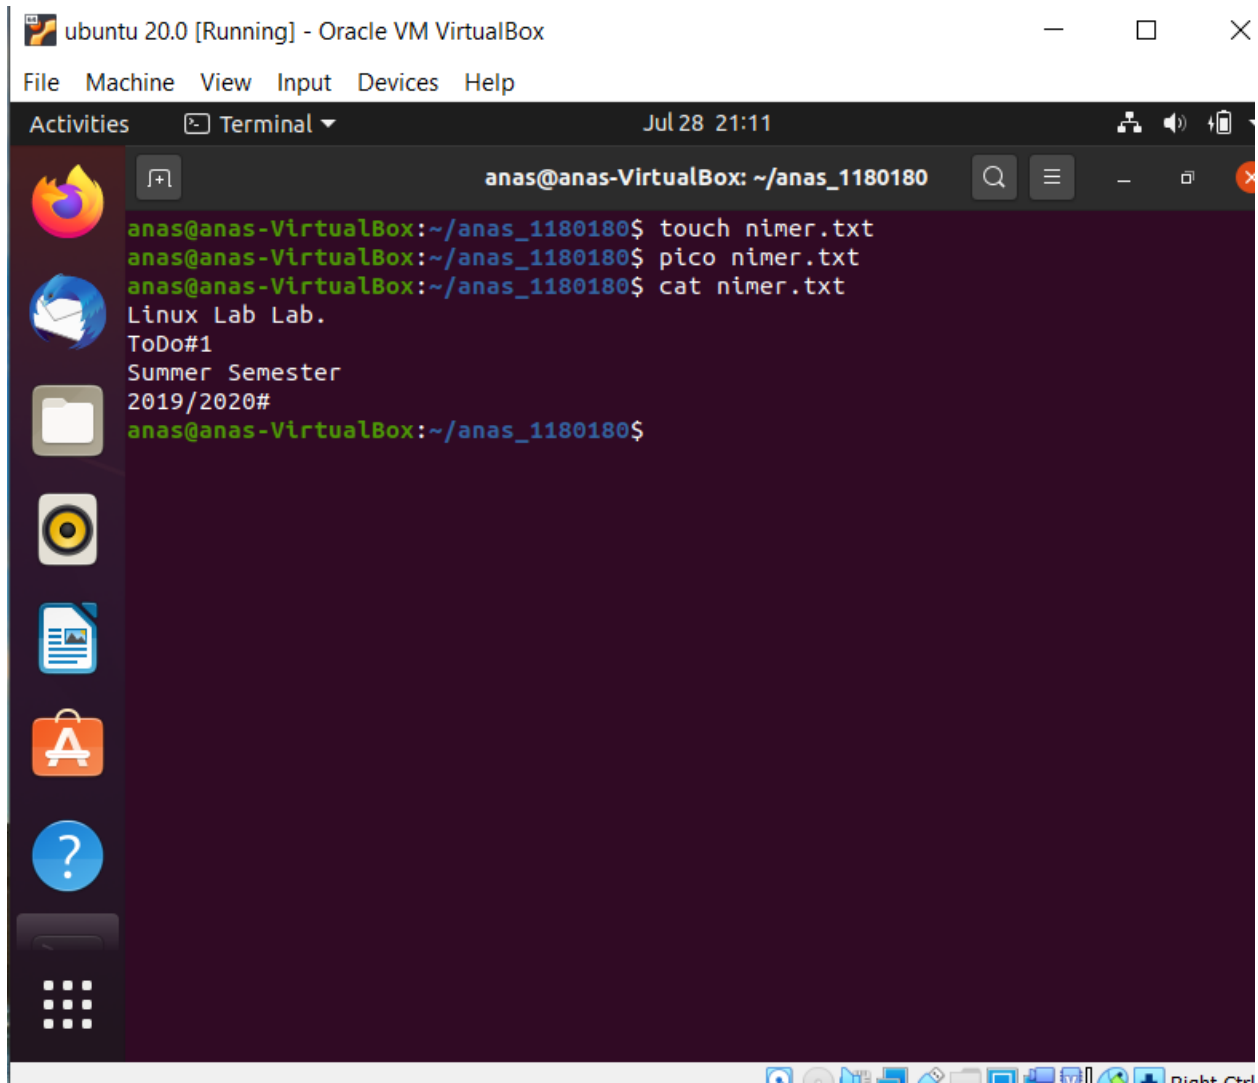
ubuntu 20.0 [Running] - Oracle VM VirtualBox

File Machine View Input Devices Help

Activities Terminal ▾ Jul 28 21:11

anas@anas-VirtualBox: ~/anas_1180180

anas@anas-VirtualBox:~/anas_1180180$ touch nimer.txt
anas@anas-VirtualBox:~/anas_1180180$ pico nimer.txt
anas@anas-VirtualBox:~/anas_1180180$ cat nimer.txt
Linux Lab Lab.
ToDo#1
Summer Semester
2019/2020#
anas@anas-VirtualBox:~/anas_1180180$

Right Ctrl